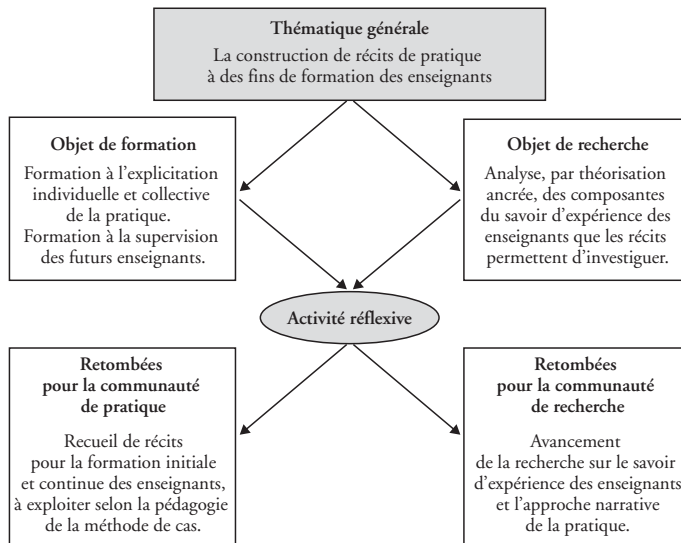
Thématique générale
La construction de récits de pratique à des fins de formation des enseignants

Objet de formation
Formation à l'explicitation individuelle et collective de la pratique.
Formation à la supervision des futurs enseignants.

Objet de recherche
Analyse, par théorisation ancrée, des composantes du savoir d'expérience des enseignants que les récits permettent d'investiguer.

Activité réflexive

Retombées pour la communauté de pratique
Recueil de récits pour la formation initiale et continue des enseignants, à exploiter selon la pédagogie de la méthode de cas.

Retombées pour la communauté de recherche
Avancement de la recherche sur le savoir d'expérience des enseignants et l'approche narrative de la pratique.